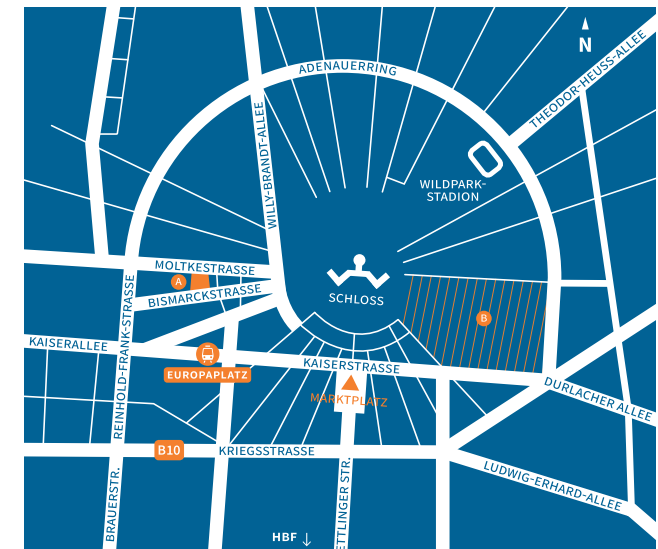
N
ADENAUERRING
THEODOR-HEUSS-ALLEE
WILLY-BRANDT-ALLEE
WILDPARK-STADION
MOLTKESTRASSE
A
BISMARCKSTRASSE
SCHLOSS
B
REINHOLD-FRANK-STRASSE
KAISERALLEE
EUROPAPLATZ
KAISERSTRASSE
MARKTPLATZ
DURLACHER ALLEE
B10
KRIEGSSTRASSE
LUDWIG-ERHARD-ALLEE
BRAUERSTR.
ETTLINGER STR.
HBF ↓